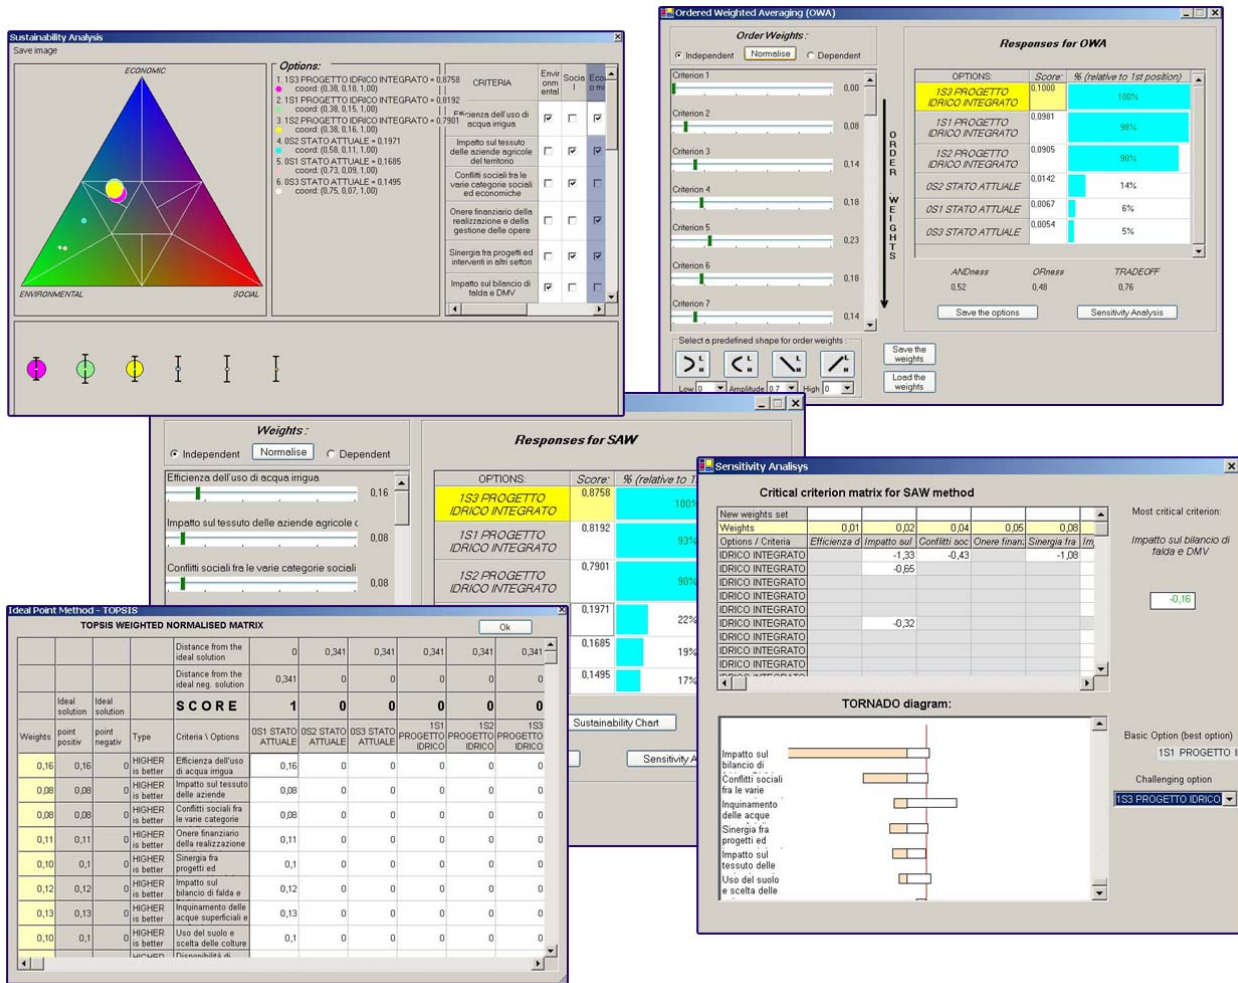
Sustainability Analysis
Save image

ECONOMIC
ENVIRONMENTAL
SOCIAL

Options:
1. 1S3 PROGETTO IDRICO INTEGRATO = 0,8758 coord: (0,38, 0,18, 1,00)
2. 1S1 PROGETTO IDRICO INTEGRATO = 0,8192 coord: (0,38, 0,15, 1,00)
3. 1S2 PROGETTO IDRICO INTEGRATO = 0,7901 coord: (0,38, 0,16, 1,00)
4. 0S2 STATO ATTUALE = 0,1971 coord: (0,58, 0,11, 1,00)
5. 0S1 STATO ATTUALE = 0,1685 coord: (0,73, 0,09, 1,00)
6. 0S3 STATO ATTUALE = 0,1495 coord: (0,75, 0,07, 1,00)

| CRITERIA | Environmental | Social | Economic |
|---|---|---|---|
| Efficienza dell'uso di acqua irrigua | ☑ | ☐ | ☑ |
| Impatto sul tessuto delle aziende agricole del territorio | ☐ | ☑ | ☑ |
| Conflitti sociali fra le varie categorie sociali ed economiche | ☐ | ☑ | ☐ |
| Onere finanziario della realizzazione e della gestione delle opere | ☐ | ☐ | ☑ |
| Sinergia fra progetti ed interventi in altri settori | ☐ | ☑ | ☑ |
| Impatto sul bilancio di falda e DMV | ☑ | ☐ | ☐ |

Ordered Weighted Averaging (OWA)
Order Weights:
Independent Normalise Dependent
Criterion 1 0,00
Criterion 2 0,08
Criterion 3 0,14
Criterion 4 0,18
Criterion 5 0,23
Criterion 6 0,18
Criterion 7 0,14
ORDER WEIGHTS
Select a predefined shape for order weights
Low 0 Amplitude 0,7 High 0
Save the weights
Load the weights

Responses for OWA
| OPTIONS: | Score: | % (relative to 1st position) |
|---|---|---|
| 1S3 PROGETTO IDRICO INTEGRATO | 0,1000 | 100% |
| 1S1 PROGETTO IDRICO INTEGRATO | 0,0981 | 98% |
| 1S2 PROGETTO IDRICO INTEGRATO | 0,0905 | 90% |
| 0S2 STATO ATTUALE | 0,0142 | 14% |
| 0S1 STATO ATTUALE | 0,0067 | 6% |
| 0S3 STATO ATTUALE | 0,0054 | 5% |

ANDness 0,52 ORness 0,48 TRADEOFF 0,76
Save the options Sensitivity Analysis

Weights:
Independent Normalise Dependent
Efficienza dell'uso di acqua irrigua 0,16
Impatto sul tessuto delle aziende agricole d 0,08
Conflitti sociali fra le varie categorie sociali 0,08

Responses for SAW
| OPTIONS: | Score: | % (relative to 1 |
|---|---|---|
| 1S3 PROGETTO IDRICO INTEGRATO | 0,8758 | 100% |
| 1S1 PROGETTO IDRICO INTEGRATO | 0,8192 | 93% |
| 1S2 PROGETTO IDRICO INTEGRATO | 0,7901 | 90% |
| | 0,1971 | 22% |
| | 0,1685 | 19% |
| | 0,1495 | 17% |

Sustainability Chart
Sensitivity A

Sensitivity Analysys
Critical criterion matrix for SAW method
| New weights set | | | | | | |
|---|---|---|---|---|---|---|
| Weights | 0,01 | 0,02 | 0,04 | 0,05 | 0,08 | |
| Options / Criteria | Efficienza d | Impatto sul | Conflitti soc | Onere finan. | Sinergia fra | Im |
| IDRICO INTEGRATO | | -1,33 | -0,43 | | -1,08 | |
| IDRICO INTEGRATO | | -0,65 | | | | |
| IDRICO INTEGRATO | | | | | | |
| IDRICO INTEGRATO | | | | | | |
| IDRICO INTEGRATO | | | | | | |
| IDRICO INTEGRATO | | -0,32 | | | | |
| IDRICO INTEGRATO | | | | | | |
| IDRICO INTEGRATO | | | | | | |
| IDRICO INTEGRATO | | | | | | |

Most critical criterion:
Impatto sul bilancio di falda e DMV
-0,16

TORNADO diagram:
Impatto sul bilancio di
Conflitti sociali fra le varie
Inquinamento delle acque
Sinergia fra progetti ed
Impatto sul tessuto delle
Uso del suolo e scelta delle

Basic Option (best option)
1S1 PROGETTO I
Challenging option
1S3 PROGETTO IDRICO

Ideal Point Method - TOPSIS
TOPSIS WEIGHTED NORMALISED MATRIX
Ok

| | | | | Distance from the ideal solution | 0 | 0,341 | 0,341 | 0,341 | 0,341 | 0,341 |
|---|---|---|---|---|---|---|---|---|---|---|
| | | | | Distance from the ideal neg. solution | 0,341 | 0 | 0 | 0 | 0 | 0 |
| | Ideal solution | Ideal solution | | SCORE | 1 | 0 | 0 | 0 | 0 | 0 |
| Weights | point positiv | point negativ | Type | Criteria \ Options | 0S1 STATO ATTUALE | 0S2 STATO ATTUALE | 0S3 STATO ATTUALE | 1S1 PROGETTO IDRICO | 1S2 PROGETTO IDRICO | 1S3 PROGETTO IDRICO |
| 0,16 | 0,16 | 0 | HIGHER is better | Efficienza dell'uso di acqua irrigua | 0,16 | 0 | 0 | 0 | 0 | 0 |
| 0,08 | 0,08 | 0 | HIGHER is better | Impatto sul tessuto delle aziende | 0,08 | 0 | 0 | 0 | 0 | 0 |
| 0,08 | 0,08 | 0 | HIGHER is better | Conflitti sociali fra le varie categorie | 0,08 | 0 | 0 | 0 | 0 | 0 |
| 0,11 | 0,11 | 0 | HIGHER is better | Onere finanziario della realizzazione | 0,11 | 0 | 0 | 0 | 0 | 0 |
| 0,10 | 0,1 | 0 | HIGHER is better | Sinergia fra progetti ed | 0,1 | 0 | 0 | 0 | 0 | 0 |
| 0,12 | 0,12 | 0 | HIGHER is better | Impatto sul bilancio di falda e | 0,12 | 0 | 0 | 0 | 0 | 0 |
| 0,13 | 0,13 | 0 | HIGHER is better | Inquinamento delle acque superficiali e | 0,13 | 0 | 0 | 0 | 0 | 0 |
| 0,10 | 0,1 | 0 | HIGHER is better | Uso del suolo e scelta delle colture | 0,1 | 0 | 0 | 0 | 0 | 0 |
| | | | HIGHER | Disponibilità di | | | | | | |